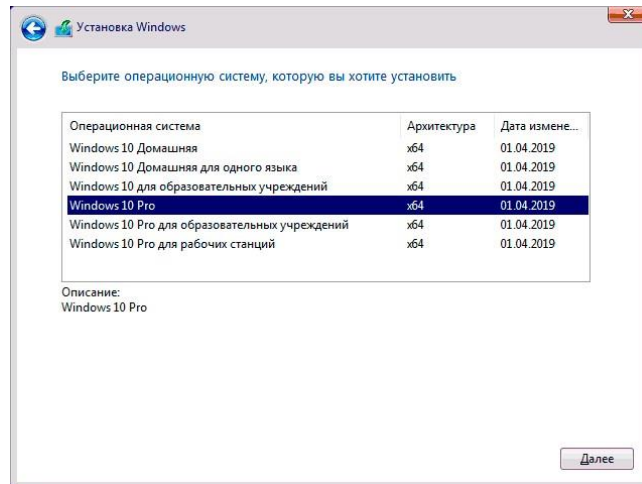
Установка Windows

Выберите операционную систему, которую вы хотите установить

| Операционная система | Архитектура | Дата измене... |
|---|---|---|
| Windows 10 Домашняя | x64 | 01.04.2019 |
| Windows 10 Домашняя для одного языка | x64 | 01.04.2019 |
| Windows 10 для образовательных учреждений | x64 | 01.04.2019 |
| Windows 10 Pro | x64 | 01.04.2019 |
| Windows 10 Pro для образовательных учреждений | x64 | 01.04.2019 |
| Windows 10 Pro для рабочих станций | x64 | 01.04.2019 |

Описание:
Windows 10 Pro

Далее